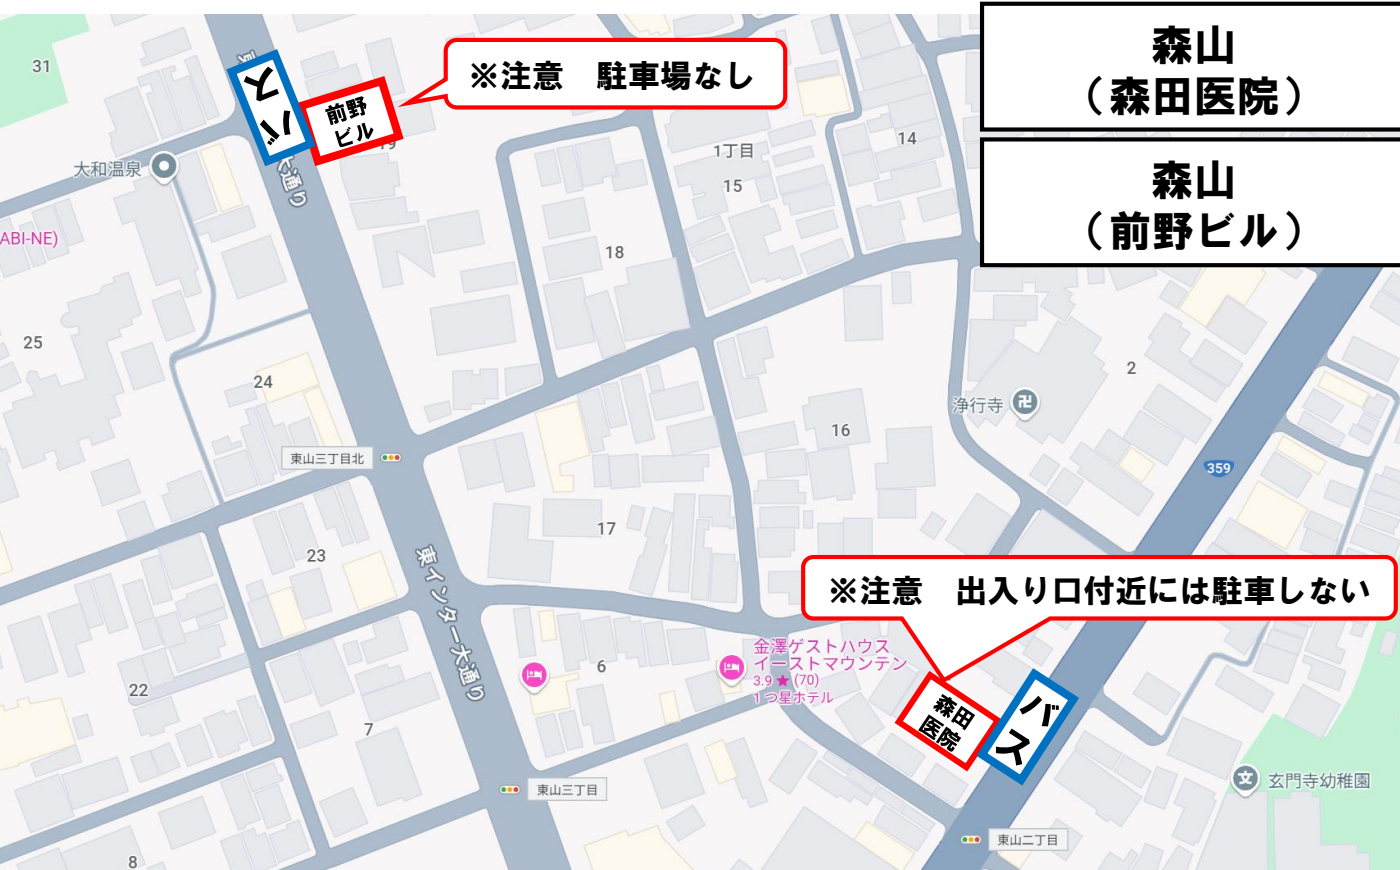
森山
（森田医院）

森山
（前野ビル）

31
バス
前野ビル
※注意　駐車場なし
19
1丁目
14
15
大和温泉
ABI-NE)
18
25
24
2
浄行寺
16
東山三丁目北
359
23
17
東インター大通り
※注意　出入り口付近には駐車しない
金澤ゲストハウス イーストマウンテン
3.9 ★ (70)
1 つ星ホテル
6
22
森田医院
バス
7
玄門寺幼稚園
東山三丁目
東山二丁目
8